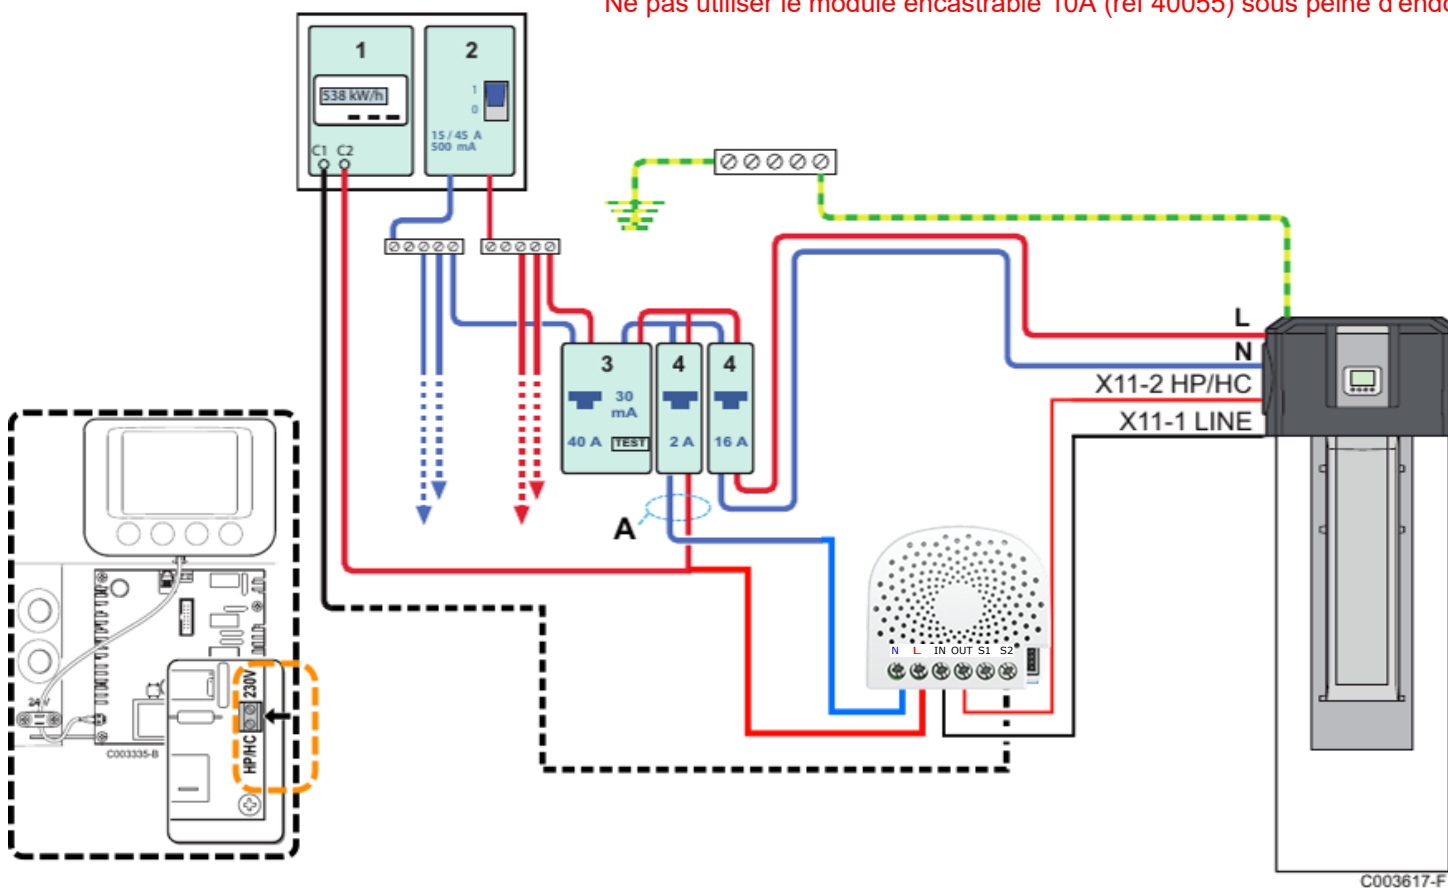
Ne pas utiliser le module encastrable 10A (réf 40055) sous peine d'endo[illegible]

1
538 kW/h
C1 C2

2
1
0
15 / 45 A
500 mA

3
30 mA
40 A
TEST

4
2 A

4
16 A

A

L
N
X11-2 HP/HC
X11-1 LINE

N L IN OUT S1 S2

24 V
230V
HP/HC
C003335-B

C003617-F